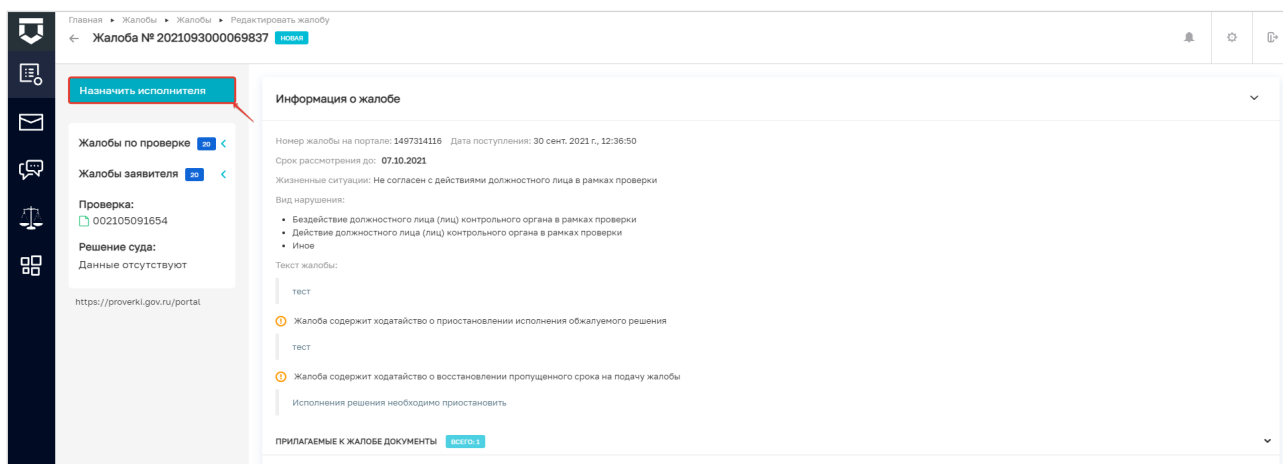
Главная ▸ Жалобы ▸ Жалобы ▸ Редактировать жалобу
← Жалоба № 2021093000069837 НОВАЯ

Назначить исполнителя

Жалобы по проверке 20
Жалобы заявителя 20
Проверка:
002105091654
Решение суда:
Данные отсутствуют

https://proverki.gov.ru/portal

Информация о жалобе

Номер жалобы на портале: 1497314116 Дата поступления: 30 сент. 2021 г., 12:36:50
Срок рассмотрения до: 07.10.2021
Жизненные ситуации: Не согласен с действиями должностного лица в рамках проверки
Вид нарушения:
• Бездействие должностного лица (лиц) контрольного органа в рамках проверки
• Действие должностного лица (лиц) контрольного органа в рамках проверки
• Иное
Текст жалобы:
тест
Жалоба содержит ходатайство о приостановлении исполнения обжалуемого решения
тест
Жалоба содержит ходатайство о восстановлении пропущенного срока на подачу жалобы
Исполнения решения необходимо приостановить

ПРИЛАГАЕМЫЕ К ЖАЛОБЕ ДОКУМЕНТЫ ВСЕГО: 1